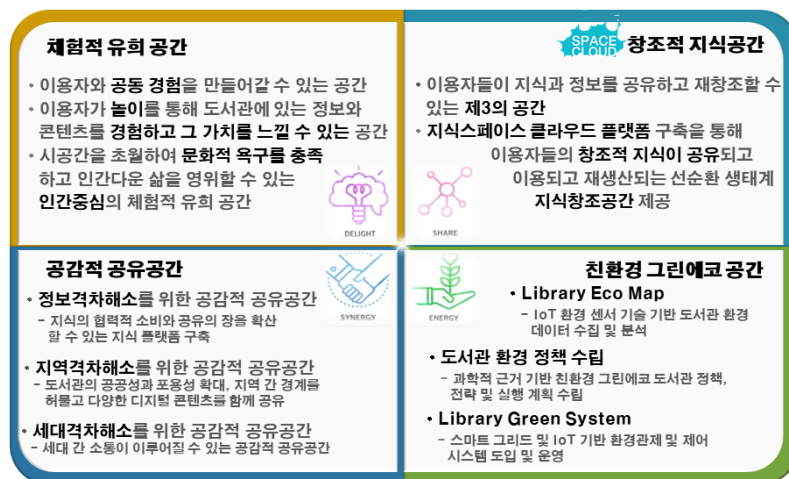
체험적 유희 공간

• 이용자와 공동 경험을 만들어갈 수 있는 공간
• 이용자가 놀이를 통해 도서관에 있는 정보와 콘텐츠를 경험하고 그 가치를 느낄 수 있는 공간
• 시공간을 초월하여 문화적 욕구를 충족하고 인간다운 삶을 영위할 수 있는 인간중심의 체험적 유희 공간

DELIGHT

SPACE CLOUD 창조적 지식공간

• 이용자들이 지식과 정보를 공유하고 재창조할 수 있는 제3의 공간
• 지식스페이스 클라우드 플랫폼 구축을 통해 이용자들의 창조적 지식이 공유되고 이용되고 재생산되는 선순환 생태계 지식창조공간 제공

SHARE

공감적 공유공간

SYNERGY

• 정보격차해소를 위한 공감적 공유공간
- 지식의 협력적 소비와 공유의 장을 확산 할 수 있는 지식 플랫폼 구축
• 지역격차해소를 위한 공감적 공유공간
- 도서관의 공공성과 포용성 확대, 지역 간 경계를 허물고 다양한 디지털 콘텐츠를 함께 공유
• 세대격차해소를 위한 공감적 공유공간
- 세대 간 소통이 이루어질 수 있는 공감적 공유공간

ENERGY

친환경 그린에코 공간

• Library Eco Map
- IoT 환경 센서 기술 기반 도서관 환경 데이터 수집 및 분석
• 도서관 환경 정책 수립
- 과학적 근거 기반 친환경 그린에코 도서관 정책, 전략 및 실행 계획 수립
• Library Green System
- 스마트 그리드 및 IoT 기반 환경관제 및 제어 시스템 도입 및 운영